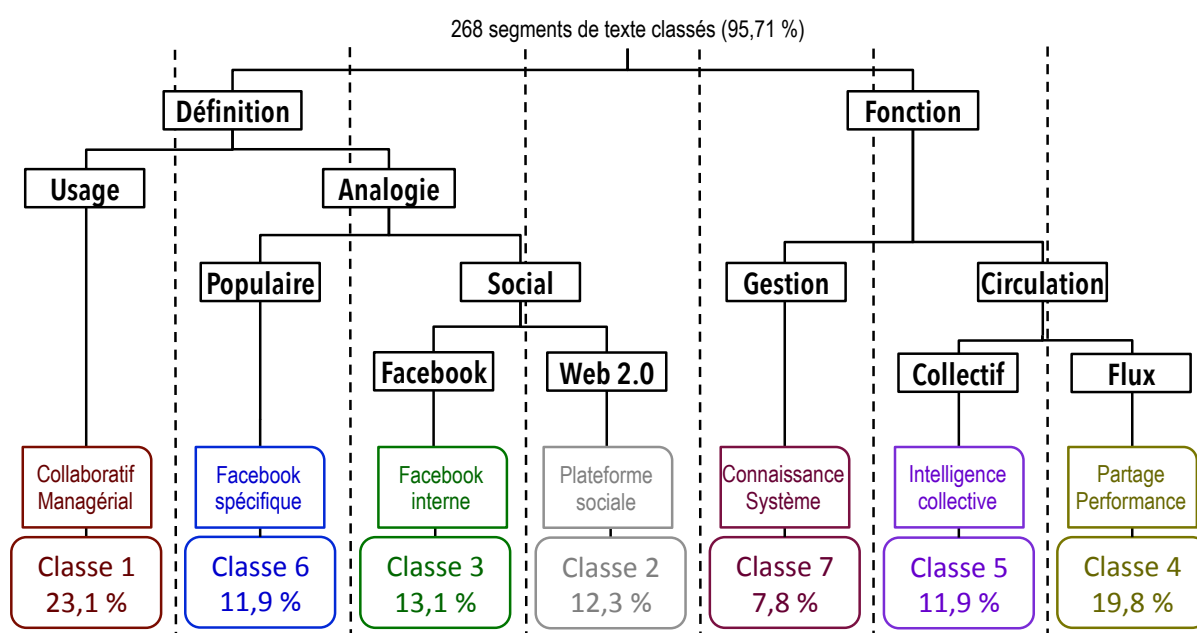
268 segments de texte classés (95,71 %)

Définition

Fonction

Usage

Analogie

Populaire

Social

Gestion

Circulation

Facebook

Web 2.0

Collectif

Flux

Collaboratif Managérial

Facebook spécifique

Facebook interne

Plateforme sociale

Connaissance Système

Intelligence collective

Partage Performance

Classe 1
23,1 %

Classe 6
11,9 %

Classe 3
13,1 %

Classe 2
12,3 %

Classe 7
7,8 %

Classe 5
11,9 %

Classe 4
19,8 %